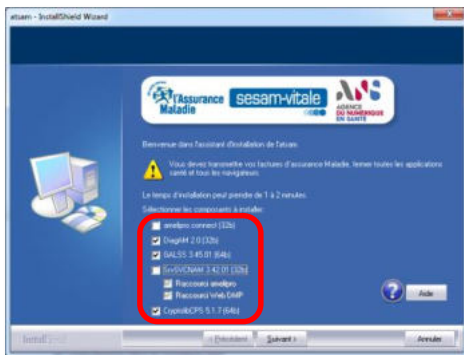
atsam - InstallShield Wizard

l'Assurance Maladie

sesam-vitale

ANS AGENCE DU NUMÉRIQUE EN SANTÉ

Bienvenue dans l'assistant d'installation de l'atsam.

Vous devez transmettre vos factures d'assurance Maladie, fermer toutes les applications santé et tous les navigateurs.

Le temps d'installation peut prendre de 1 à 2 minutes.

Sélectionner les composants à installer :

amelipro connect (32b)

DiagAM 2.0 (32b)

GALSS 3.45.01 (64b)

SrvSVCNAM 3.42.01 (32b)

Raccourci amelipro

Raccourci Web DMP

CryptolibCPS 5.1.7 (64b)

Aide

InstallShield

< Précédent

Suivant >

Annuler